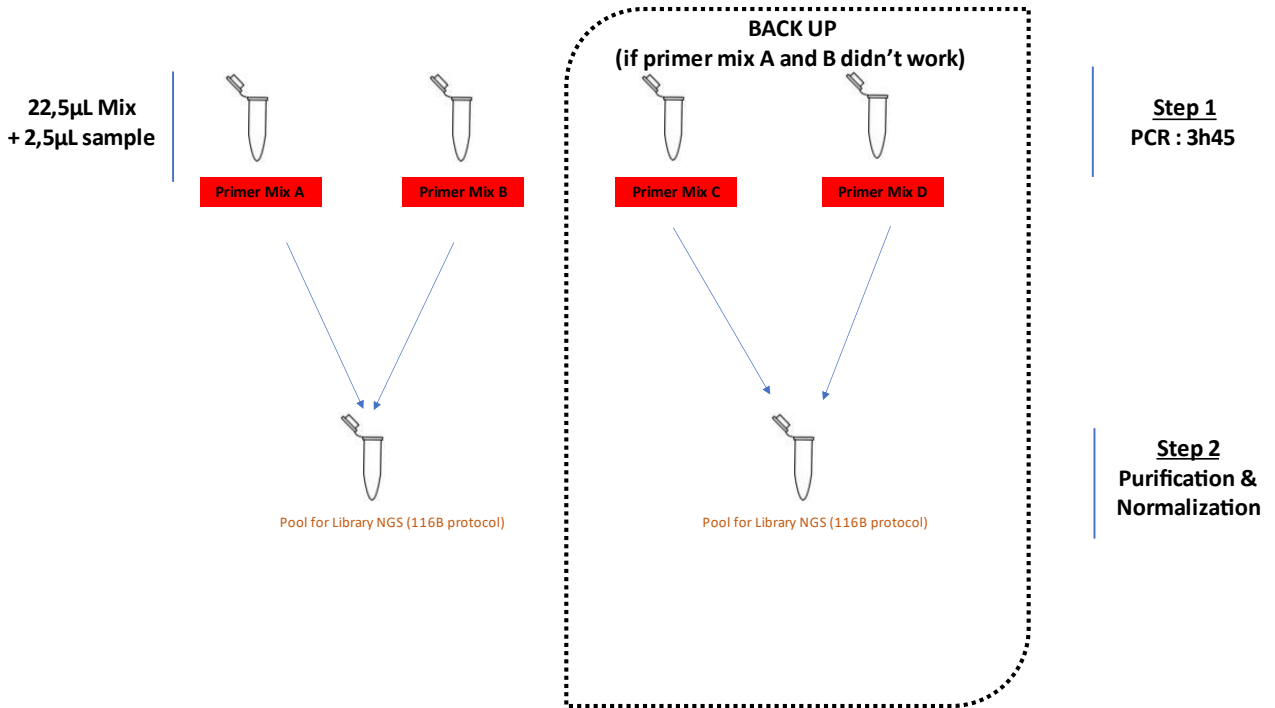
22,5µL Mix
+ 2,5µL sample

Primer Mix A

Primer Mix B

Pool for Library NGS (116B protocol)

BACK UP
(if primer mix A and B didn't work)

Primer Mix C

Primer Mix D

Pool for Library NGS (116B protocol)

Step 1
PCR : 3h45

Step 2
Purification & Normalization